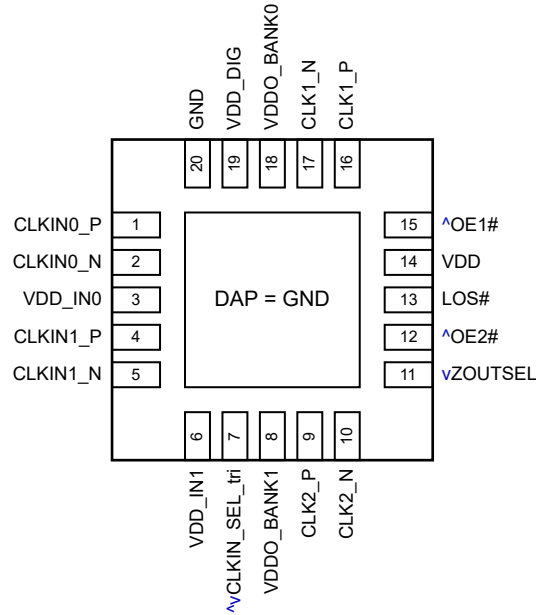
GND
VDD_DIG
VDDO_BANK0
CLK1_N
CLK1_P
20
19
18
17
16
CLKIN0_P 1
CLKIN0_N 2
VDD_IN0 3
CLKIN1_P 4
CLKIN1_N 5
DAP = GND
15 ^OE1#
14 VDD
13 LOS#
12 ^OE2#
11 vZOUTSEL
6
7
8
9
10
VDD_IN1
^vCLKIN_SEL_tri
VDDO_BANK1
CLK2_P
CLK2_N